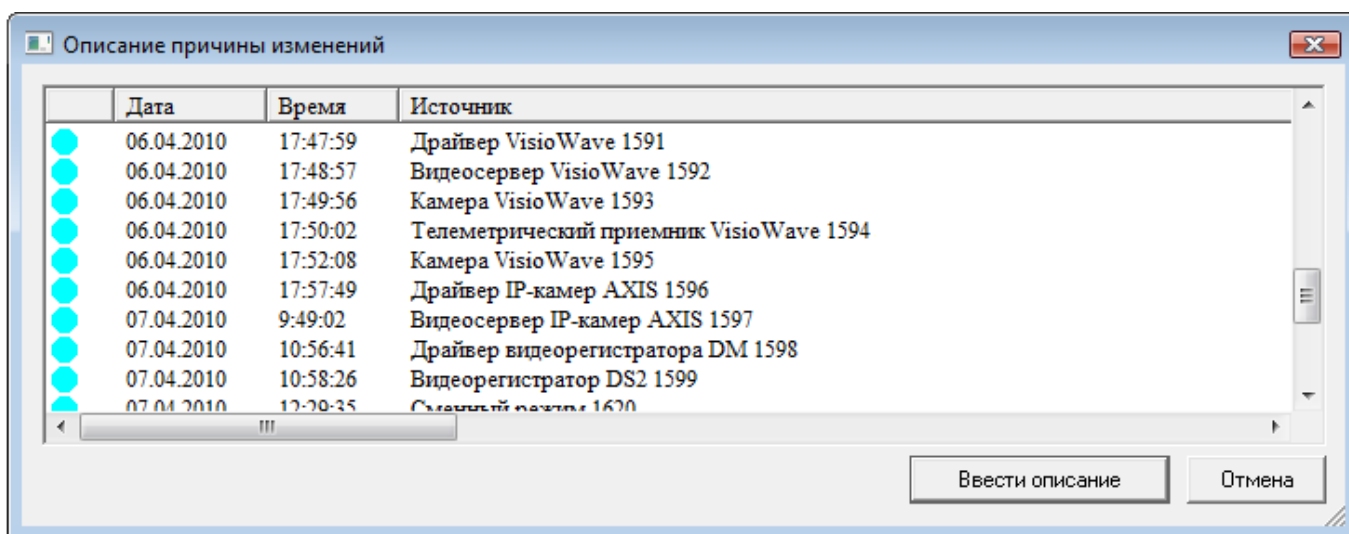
Описание причины изменений

|  | Дата | Время | Источник |
|---|---|---|---|
|  | 06.04.2010 | 17:47:59 | Драйвер VisioWave 1591 |
|  | 06.04.2010 | 17:48:57 | Видеосервер VisioWave 1592 |
|  | 06.04.2010 | 17:49:56 | Камера VisioWave 1593 |
|  | 06.04.2010 | 17:50:02 | Телеметрический приемник VisioWave 1594 |
|  | 06.04.2010 | 17:52:08 | Камера VisioWave 1595 |
|  | 06.04.2010 | 17:57:49 | Драйвер IP-камер AXIS 1596 |
|  | 07.04.2010 | 9:49:02 | Видеосервер IP-камер AXIS 1597 |
|  | 07.04.2010 | 10:56:41 | Драйвер видеорегистратора DM 1598 |
|  | 07.04.2010 | 10:58:26 | Видеорегистратор DS2 1599 |
|  | 07.04.2010 | 12:29:35 | Сменный режим 1620 |

Ввести описание

Отмена